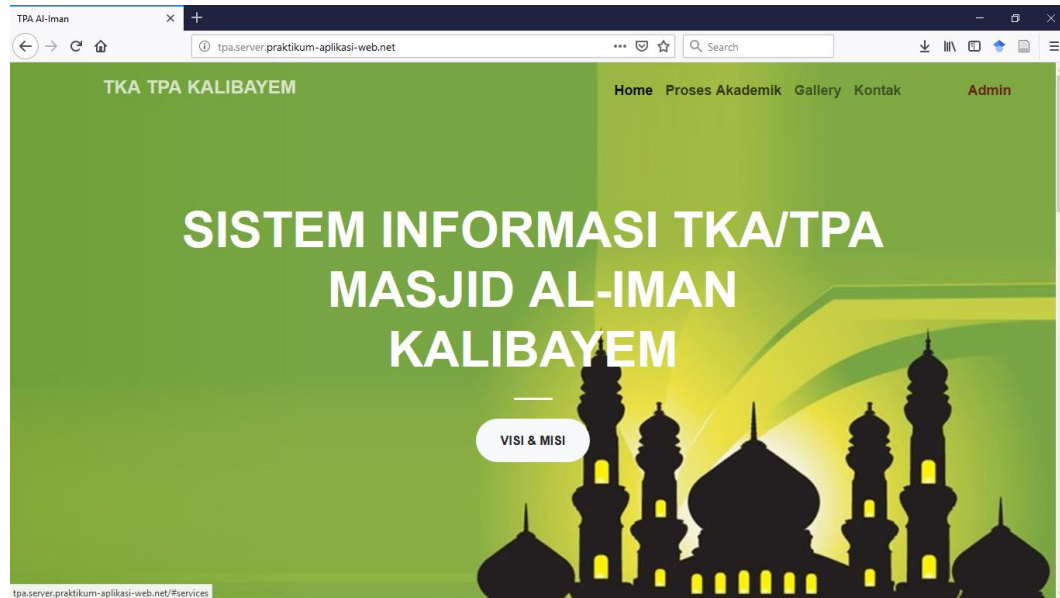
TPA Al-Iman

tpa.server.praktikum-aplikasi-web.net

Search

TKA TPA KALIBAYEM

Home Proses Akademik Gallery Kontak Admin

SISTEM INFORMASI TKA/TPA MASJID AL-IMAN KALIBAYEM

VISI & MISI

tpa.server.praktikum-aplikasi-web.net/#services